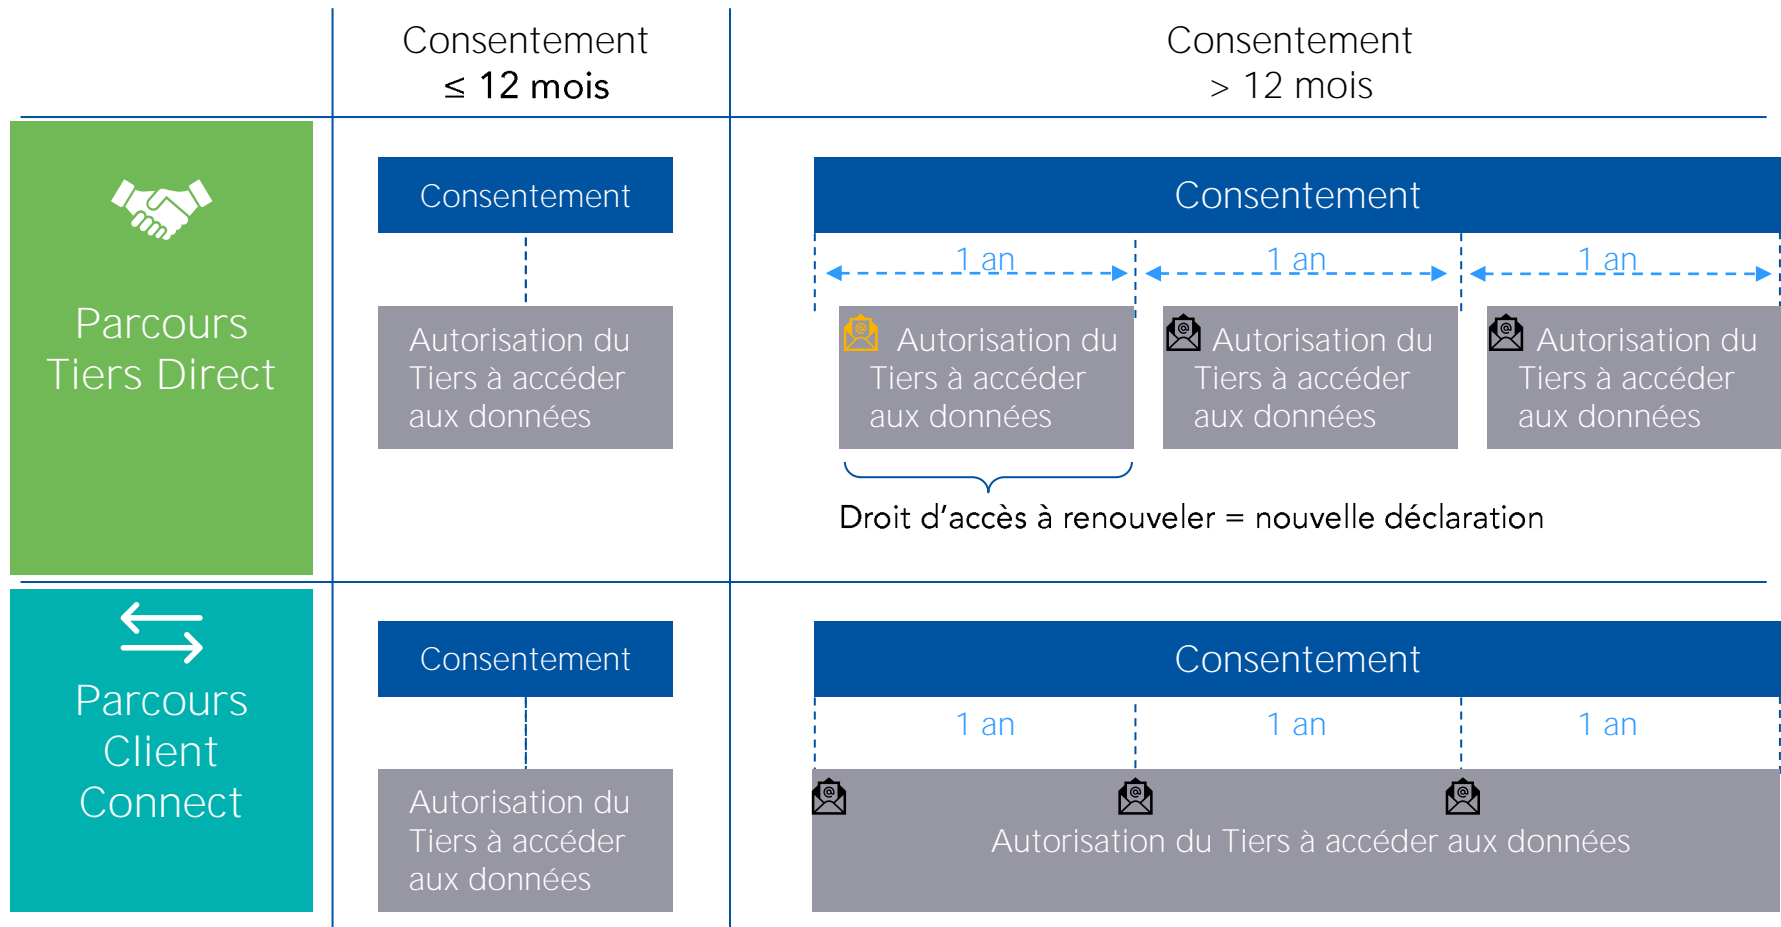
Consentement $\leq$ 12 mois

Consentement > 12 mois

Parcours Tiers Direct

Consentement

Autorisation du Tiers à accéder aux données

Consentement

1 an

1 an

1 an

Autorisation du Tiers à accéder aux données

Autorisation du Tiers à accéder aux données

Autorisation du Tiers à accéder aux données

Droit d’accès à renouveler = nouvelle déclaration

Parcours Client Connect

Consentement

Autorisation du Tiers à accéder aux données

Consentement

1 an

1 an

1 an

Autorisation du Tiers à accéder aux données